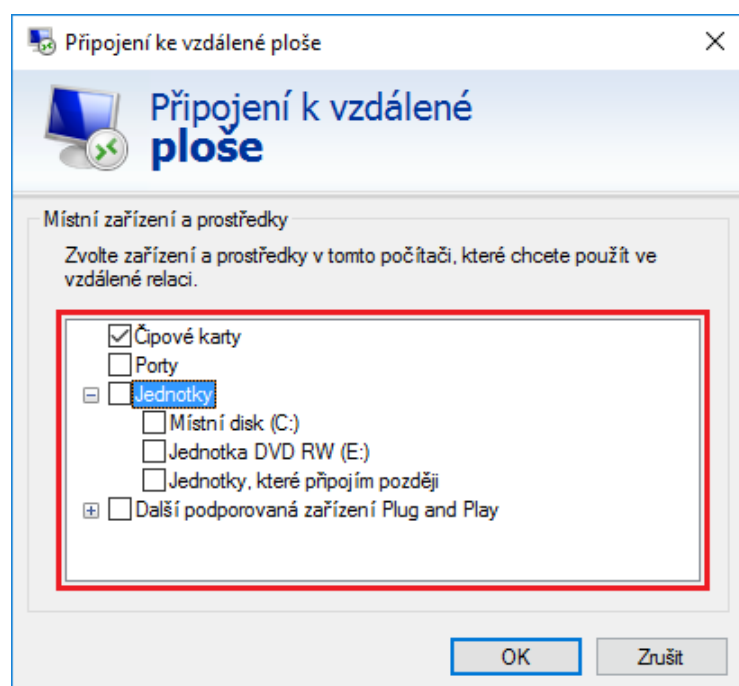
Připojení ke vzdálené ploše

Připojení k vzdálené ploše

Místní zařízení a prostředky

Zvolte zařízení a prostředky v tomto počítači, které chcete použít ve vzdálené relaci.

Čipové karty
Porty
Jednotky
Místní disk (C:)
Jednotka DVD RW (E:)
Jednotky, které připojím později
Další podporovaná zařízení Plug and Play

OK
Zrušit